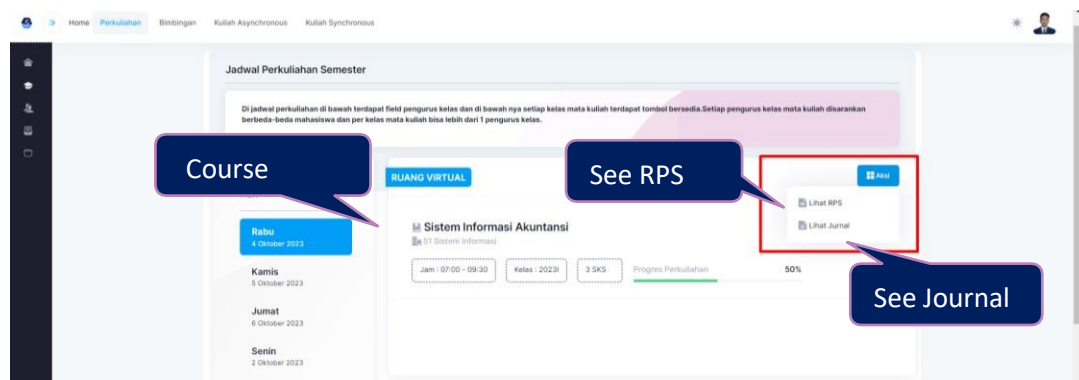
Home Perkuliahan Bimbingan Kuliah Asynchronous Kuliah Synchronous

Jadwal Perkuliahan Semester

Di jadwal perkuliahan di bawah terdapat field pengurus kelas dan di bawah nya setiap kelas mata kuliah terdapat tombol bersedia.Setiap pengurus kelas mata kuliah disarankan berbeda-beda mahasiswa dan per kelas mata kuliah bisa lebih dari 1 pengurus kelas.

Course

RUANG VIRTUAL

See RPS

Aksi

Lihat RPS

Lihat Jurnal

Rabu
4 Oktober 2023

Sistem Informasi Akuntansi
S1 Sistem Informasi

Jam : 07:00 - 09:30

Kelas : 2023I

3 SKS

Progres Perkuliahan

50%

See Journal

Kamis
5 Oktober 2023

Jumat
6 Oktober 2023

Senin
2 Oktober 2023